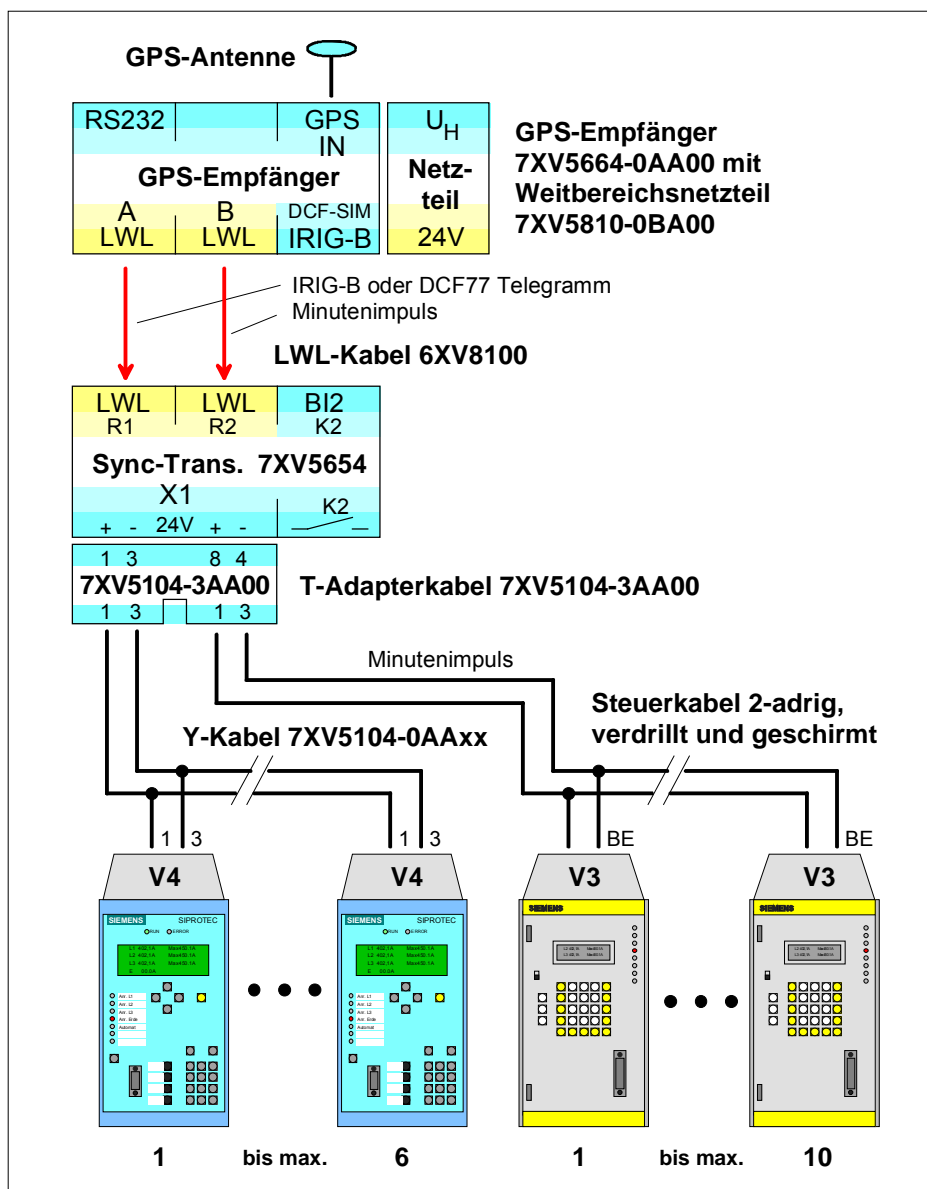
GPS-Antenne

RS232

GPS IN

GPS-Empfänger

A LWL

B LWL

DCF-SIM IRIG-B

$U_H$

Netzteil

24V

GPS-Empfänger 7XV5664-0AA00 mit Weitbereichsnetzteil 7XV5810-0BA00

IRIG-B oder DCF77 Telegramm

Minutenimpuls

LWL-Kabel 6XV8100

LWL R1

LWL R2

BI2 K2

Sync-Trans. 7XV5654

X1

+ - 24V + -

K2

1 3 8 4

7XV5104-3AA00

1 3 1 3

T-Adapterkabel 7XV5104-3AA00

Minutenimpuls

Steuerkabel 2-adrig, verdrillt und geschirmt

Y-Kabel 7XV5104-0AAxx

1 3

1 3

BE

BE

V4

V4

V3

V3

SIEMENS SIPROTEC

RUN ERROR

SIEMENS SIPROTEC

RUN ERROR

SIEMENS

SIEMENS

1 bis max. 6

1 bis max. 10